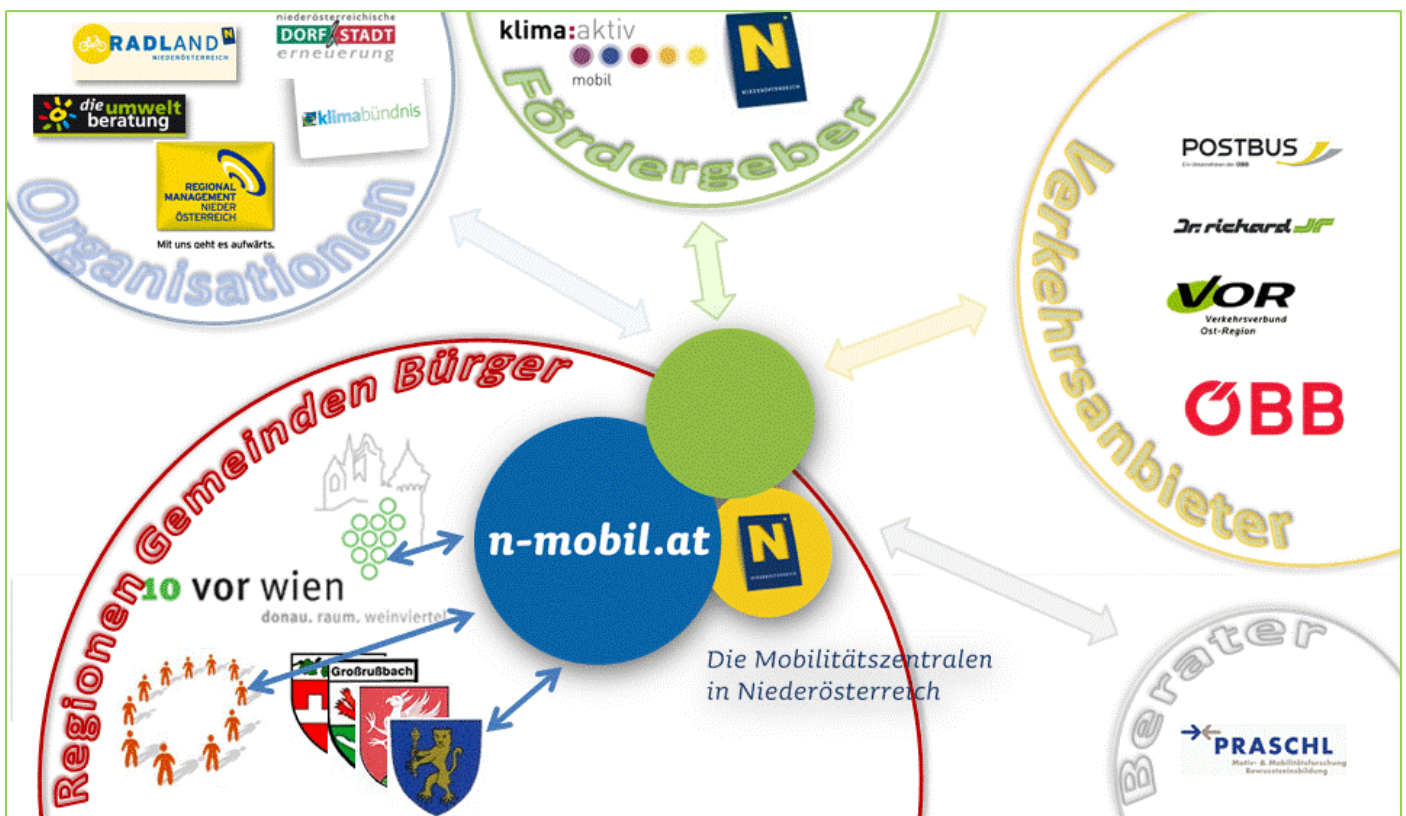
RADLAND N NIEDERÖSTERREICH

niederösterreichische DORF STADT erneuerung

die umwelt beratung

klimabündnis

REGIONAL MANAGEMENT NIEDER ÖSTERREICH
Mit uns geht es aufwärts.

Organisationen

klima:aktiv mobil

N NIEDERÖSTERREICH

Fördergeber

POSTBUS
Ein Unternehmen der ÖBB

Dr. richard

VOR
Verkehrsverbund Ost-Region

ÖBB

Verkehrsanbieter

Regionen Gemeinden Bürger

10 vor wien
donau. raum. weinviertel

Großrußbach

n-mobil.at

N NIEDERÖSTERREICH

Die Mobilitätszentralen in Niederösterreich

Berater

PRASCHL
Motiv- & Mobilitätsforschung Bewusstseinsbildung